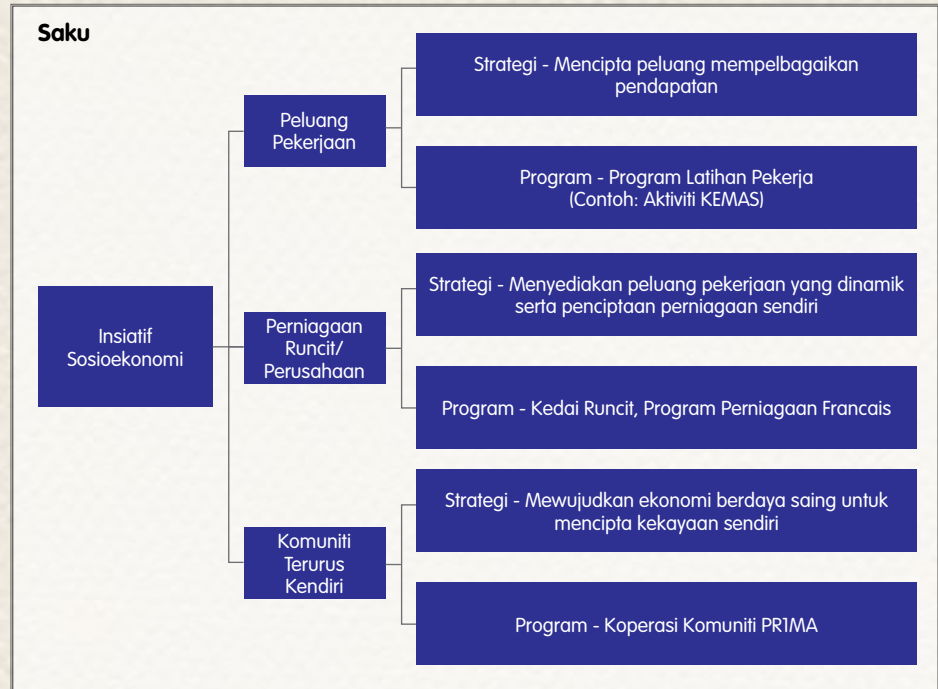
Saku

Insiatif Sosioekonomi

Peluang Pekerjaan

Strategi - Mencipta peluang mempelbagaikan pendapatan

Program - Program Latihan Pekerja (Contoh: Aktiviti KEMAS)

Perniagaan Runcit/ Perusahaan

Strategi - Menyediakan peluang pekerjaan yang dinamik serta penciptaan perniagaan sendiri

Program - Kedai Runcit, Program Perniagaan Francais

Komuniti Terurus Kendiri

Strategi - Mewujudkan ekonomi berdaya saing untuk mencipta kekayaan sendiri

Program - Koperasi Komuniti PR1MA